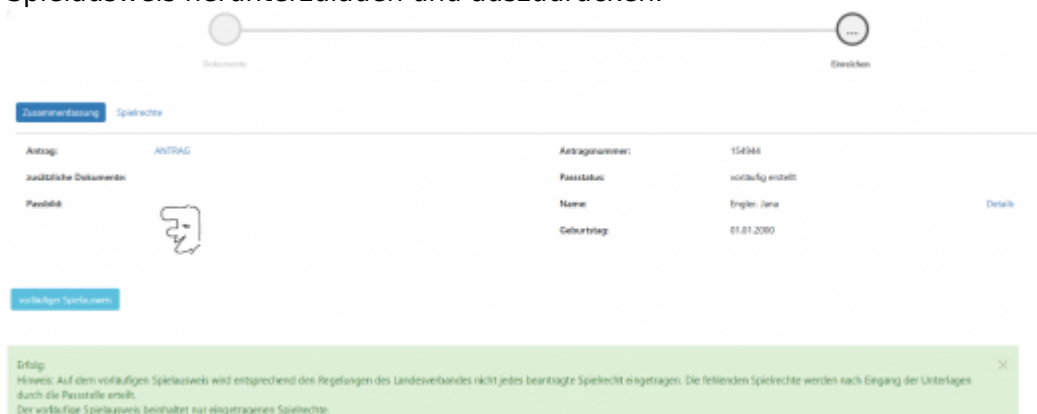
Spielausweis herunterzuladen und auszudrucken.

...

Dokumente

Einreichen

Zusammenfassung

Spielrechte

Antrag: ANTRAG

Antragsnummer: 154944

zusätzliche Dokumente:

Passstatus: vorläufig erstellt

Passbild

Name: Engler, Jana

Details

Geburtstag: 01.01.2000

vorläufigen Spielausweis

Erfolg:
Hinweis: Auf dem vorläufigen Spielausweis wird entsprechend den Regelungen des Landesverbandes nicht jedes beantragte Spielrecht eingetragen. Die fehlenden Spielrechte werden nach Eingang der Unterlagen durch die Passstelle erteilt.
Der vorläufige Spielausweis beinhaltet nur eingetragenen Spielrechte.

×